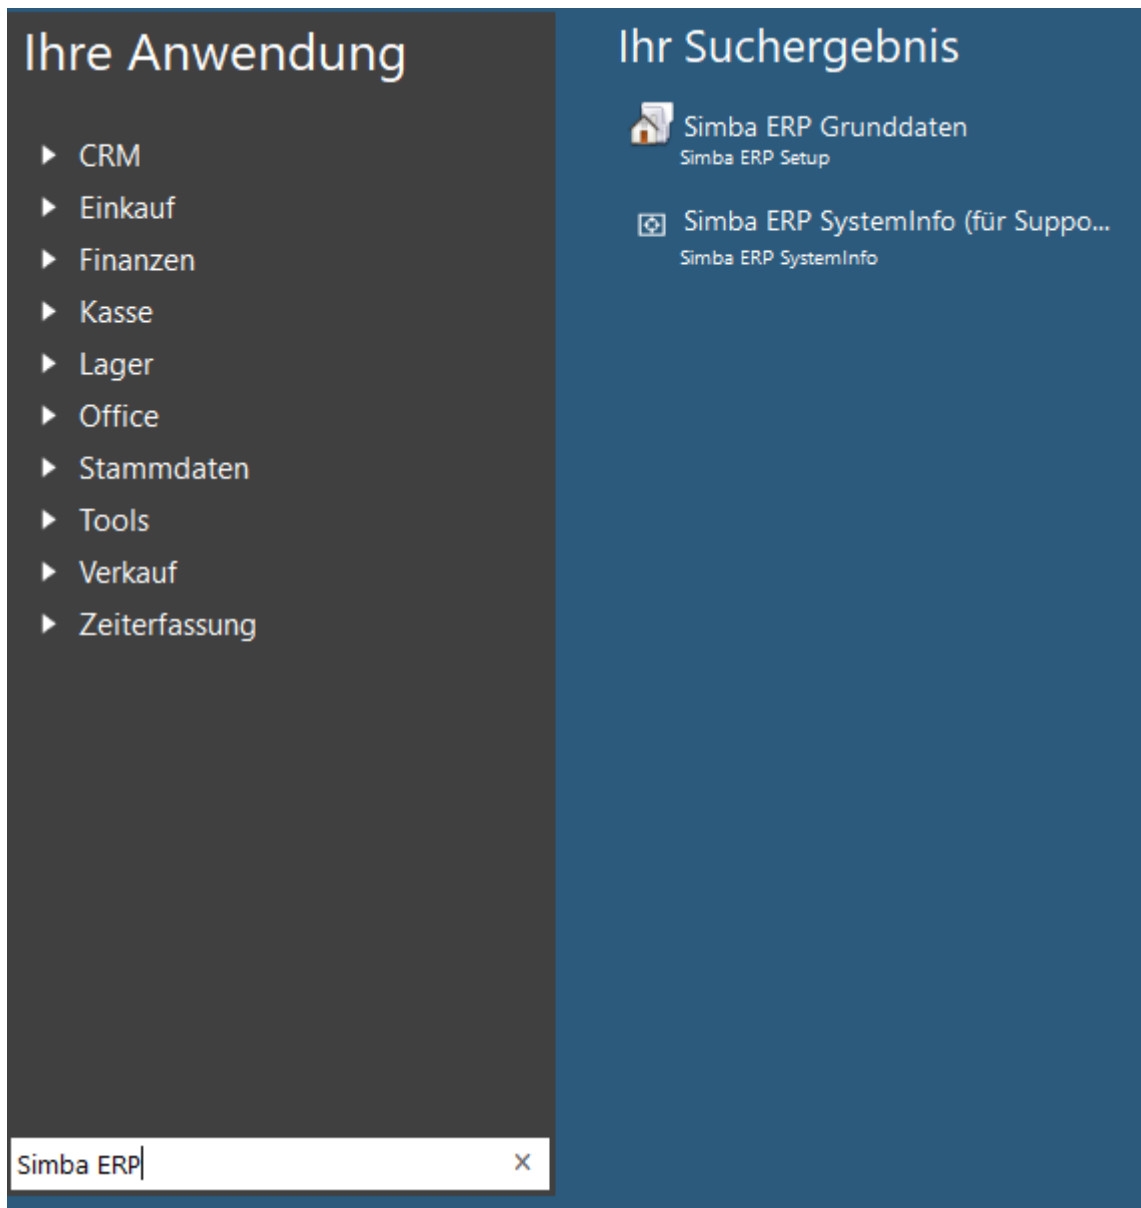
Ihre Anwendung

CRM
Einkauf
Finanzen
Kasse
Lager
Office
Stammdaten
Tools
Verkauf
Zeiterfassung

Simba ERP ×

Ihr Suchergebnis

Simba ERP Grunddaten
Simba ERP Setup

Simba ERP SystemInfo (für Suppo...
Simba ERP SystemInfo